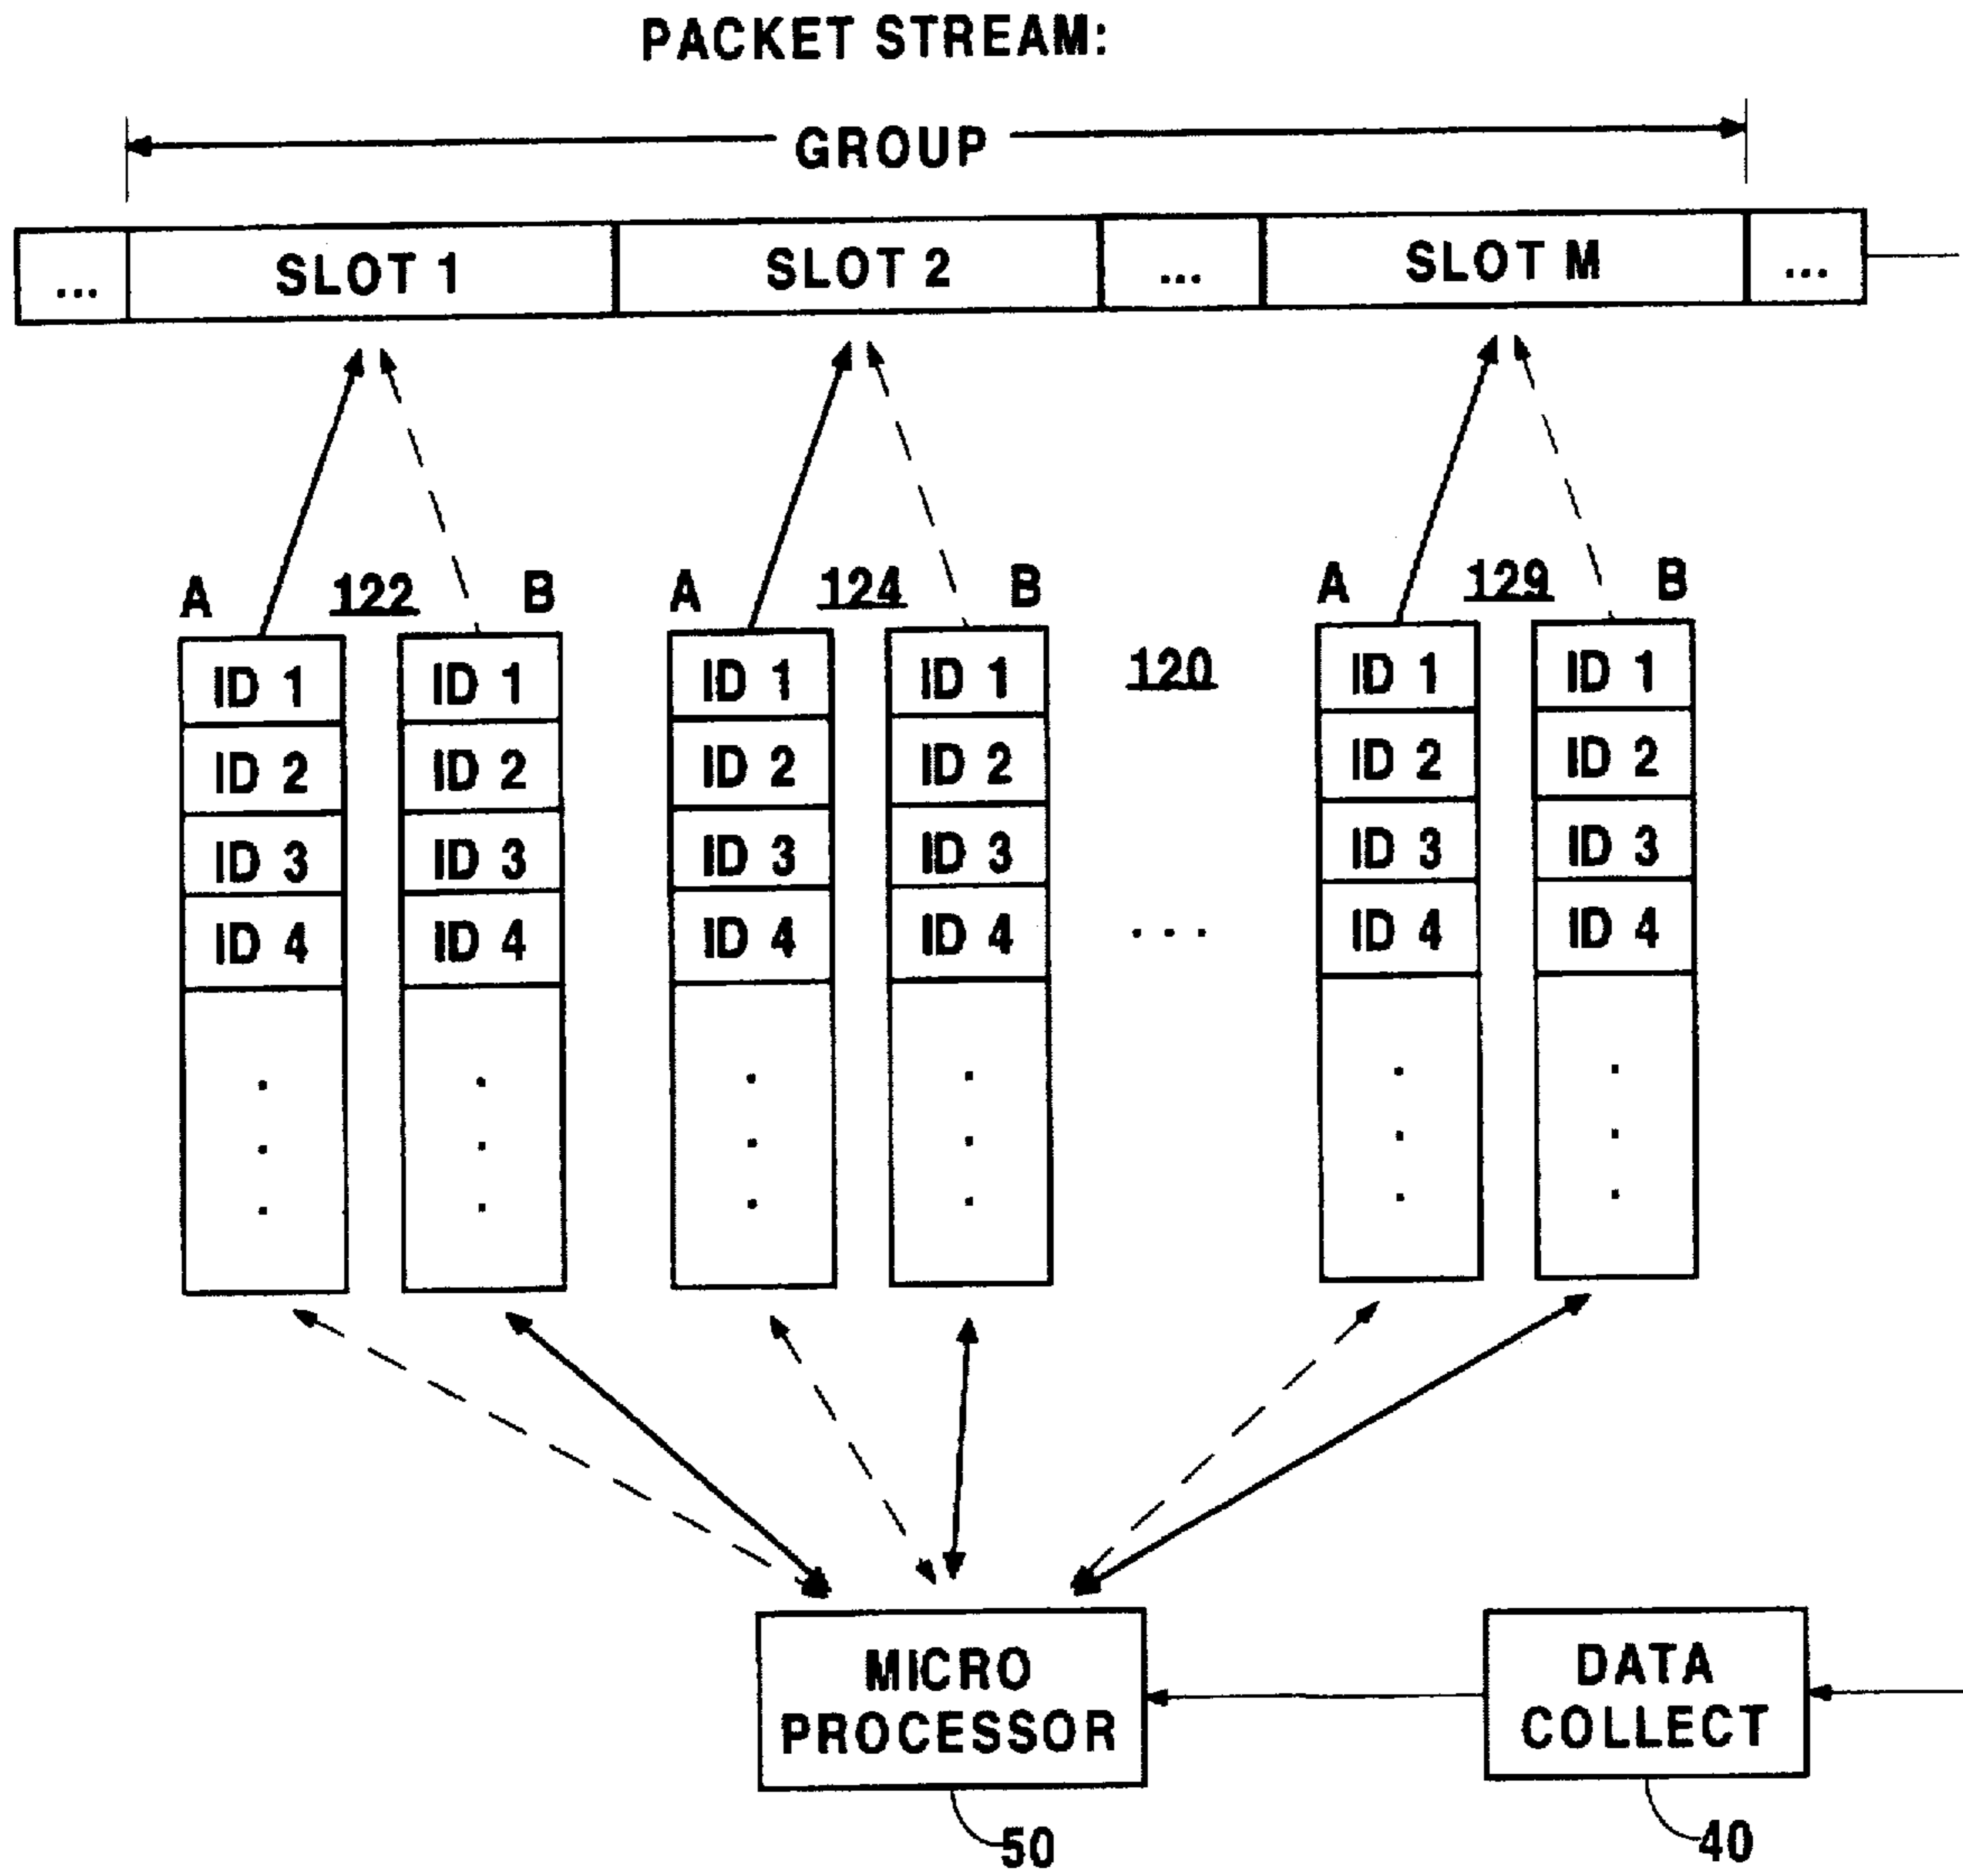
PACKET STREAM:

GROUP

...
SLOT 1
SLOT 2
...
SLOT M
...

A
122
B
A
124
B
A
129
B

ID 1
ID 2
ID 3
ID 4
.
.
.

ID 1
ID 2
ID 3
ID 4
.
.
.

ID 1
ID 2
ID 3
ID 4
.
.
.

ID 1
ID 2
ID 3
ID 4
.
.
.

120

. . .

ID 1
ID 2
ID 3
ID 4
.
.
.

ID 1
ID 2
ID 3
ID 4
.
.
.

MICRO PROCESSOR

DATA COLLECT

50

40